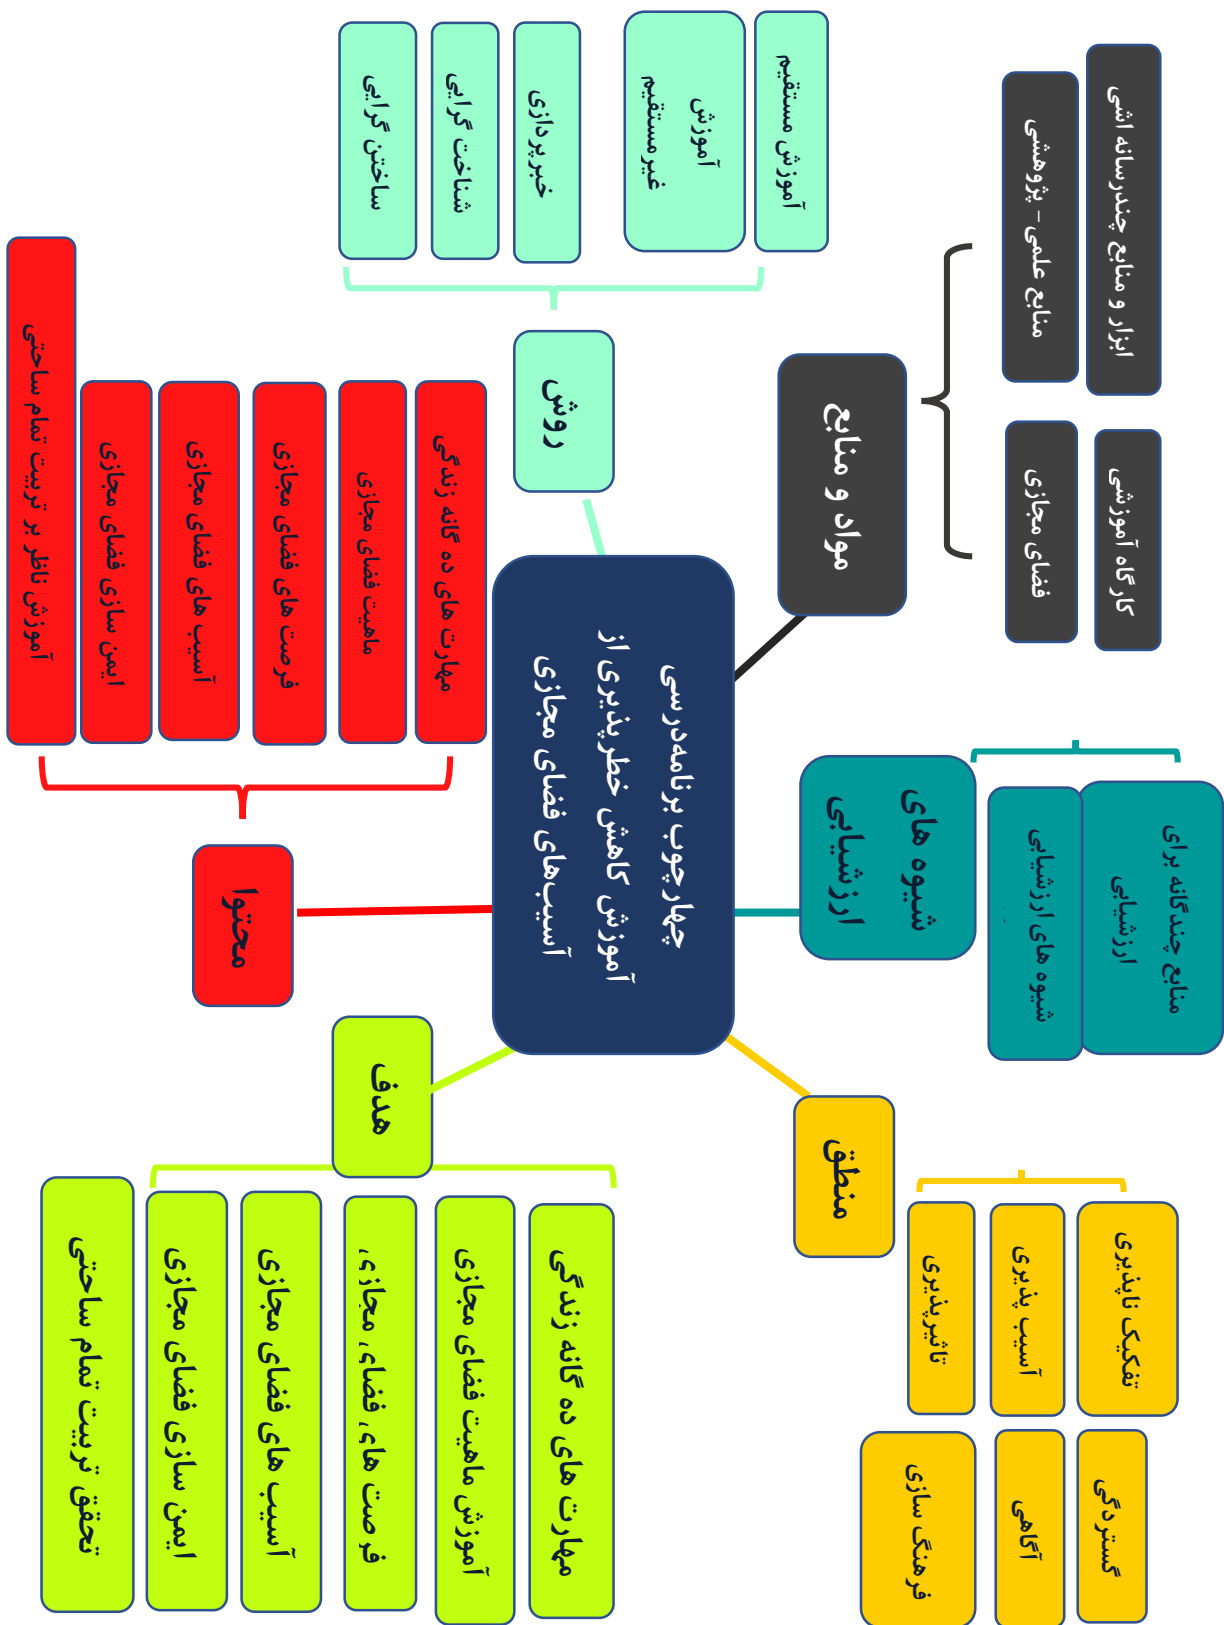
چهارچوب برنامه‌درسی آموزش کاهش خطرپذیری از آسیب‌های فضای مجازی

مواد و منابع

ابزار و منابع چندرسانه اشی

منابع علمی - پژوهشی

کارگاه آموزشی

فضای مجازی

روش

آموزش مستقیم

آموزش غیرمستقیم

خبرپردازی

شناخت گرایی

ساختن گرایی

محتوا

مهارت های ده گانه زندگی

ماهیت فضای مجازی

فرصت های فضای مجازی

آسیب های فضای مجازی

ایمن سازی فضای مجازی

آموزش ناظر بر تربیت تمام ساحتی

شیوه های ارزشیابی

منابع چندگانه برای ارزشیابی

شیوه های ارزشیابی

منطق

تفکیک ناپذیری

آسیب پذیری

تاثیرپذیری

گستردگی

آگاهی

فرهنگ سازی

هدف

مهارت های ده گانه زندگی

آموزش ماهیت فضای مجازی

فرصت های، فضای، مجازی،

آسیب های فضای مجازی

ایمن سازی فضای مجازی

تحقق تربیت تمام ساحتی